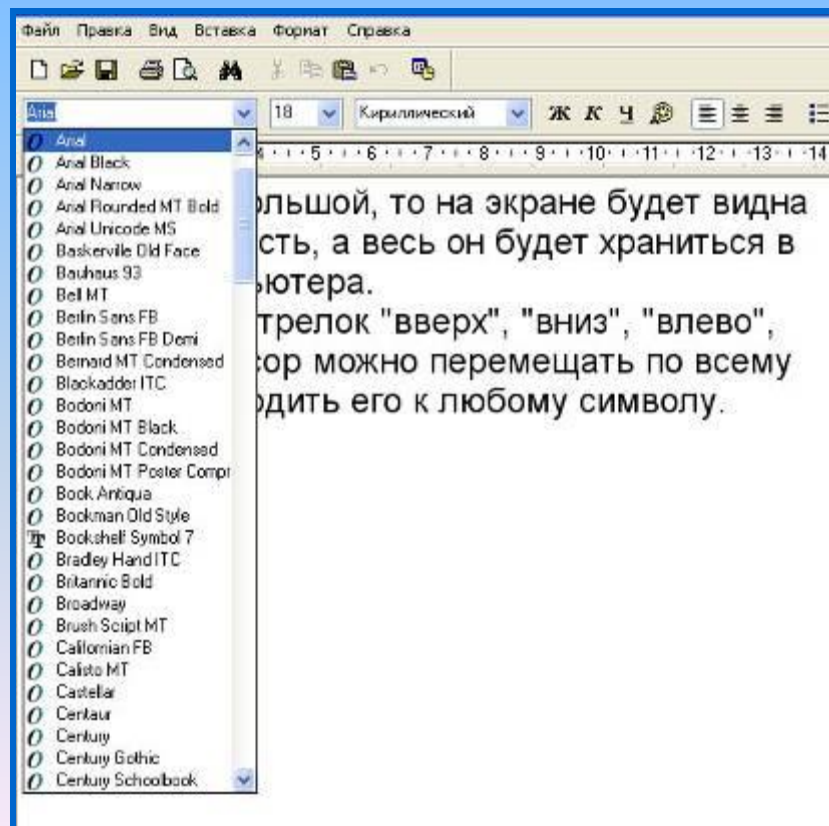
Файл Правка Вид Вставка Формат Справка

Arial 18 Кириллический Ж К Ч

4 · · · 5 · · · 6 · · · 7 · · · 8 · · · 9 · · · 10 · · · 11 · · · 12 · · · 13 · · · 14

Arial
Arial Black
Arial Narrow
Arial Rounded MT Bold
Arial Unicode MS
Baskerville Old Face
Bauhaus 93
Bell MT
Berlin Sans FB
Berlin Sans FB Demi
Bernard MT Condensed
Blackadder ITC
Bodoni MT
Bodoni MT Black
Bodoni MT Condensed
Bodoni MT Poster Compr
Book Antiqua
Bookman Old Style
Bookshelf Symbol 7
Bradley Hand ITC
Britannic Bold
Broadway
Brush Script MT
Californian FB
Calisto MT
Castellar
Centaur
Century
Century Gothic
Century Schoolbook

ольшой, то на экране будет видна сть, а весь он будет храниться в ьютера.
трелок "вверх", "вниз", "влево", сор можно перемещать по всему одить его к любому символу.